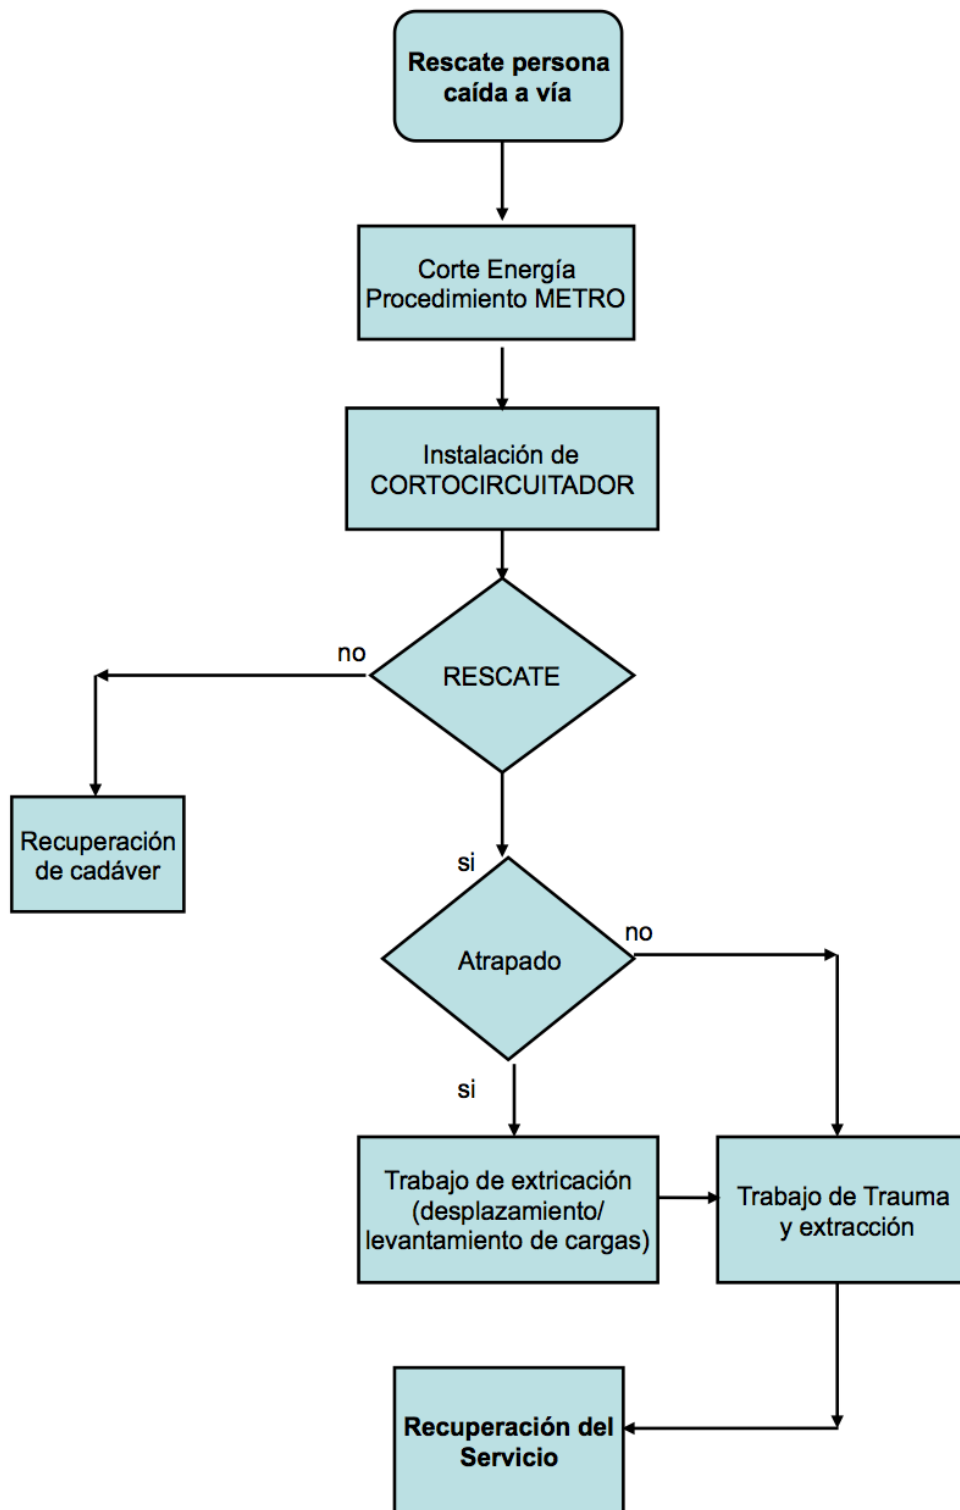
Rescate persona caída a vía

Corte Energía Procedimiento METRO

Instalación de CORTOCIRCUITADOR

no

RESCATE

Recuperación de cadáver

si

Atrapado

no

si

Trabajo de extricación (desplazamiento/ levantamiento de cargas)

Trabajo de Trauma y extracción

Recuperación del Servicio